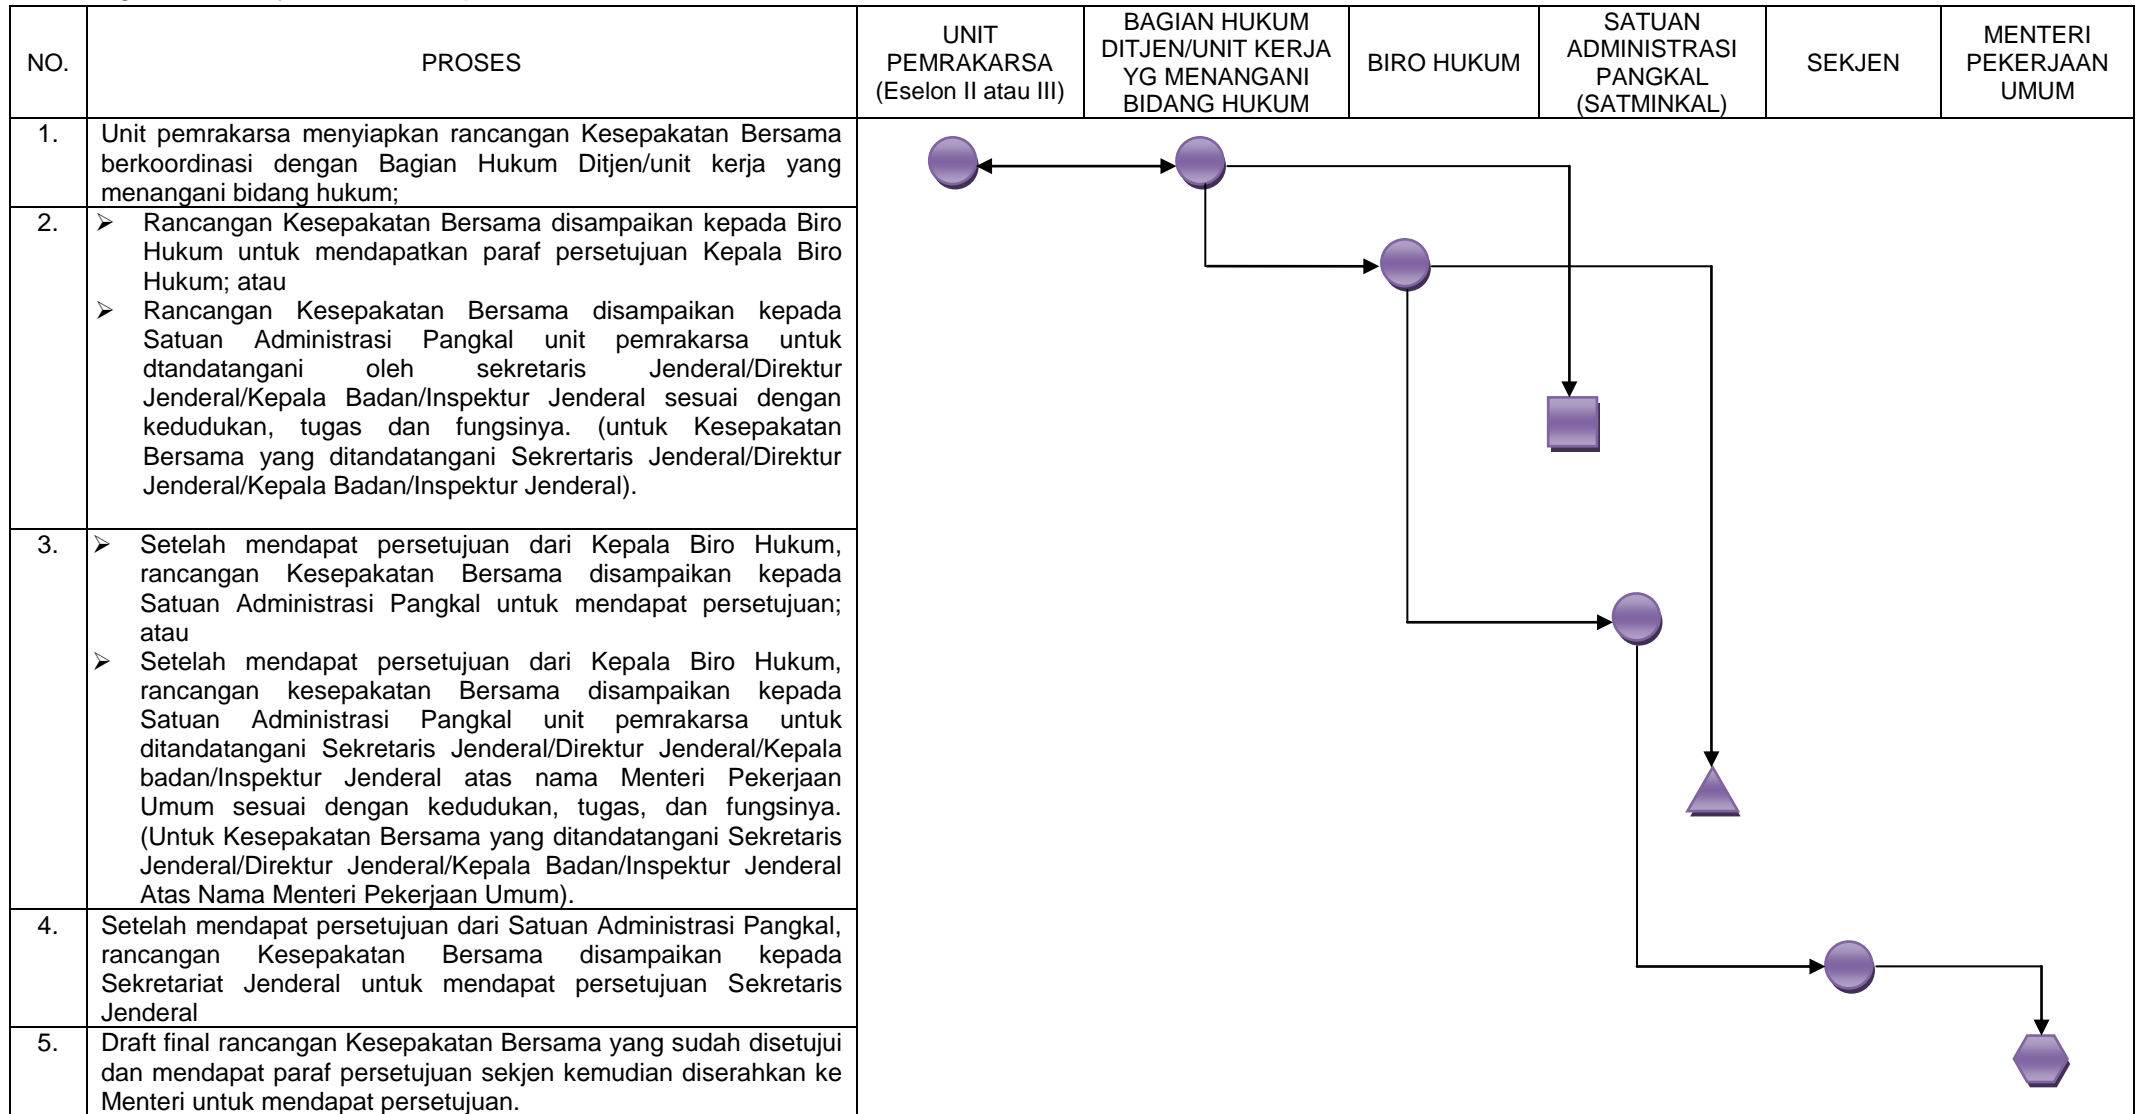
| NO. | PROSES | UNIT PEMRAKARSA (Eselon II atau III) | BAGIAN HUKUM DITJEN/UNIT KERJA YG MENANGANI BIDANG HUKUM | BIRO HUKUM | SATUAN ADMINISTRASI PANGKAL (SATMINKAL) | SEKJEN | MENTERI PEKERJAAN UMUM |
|---|---|---|---|---|---|---|---|
| 1. | Unit pemrakarsa menyiapkan rancangan Kesepakatan Bersama berkoordinasi dengan Bagian Hukum Ditjen/unit kerja yang menangani bidang hukum; | | | | | | |
| 2. | ➢ Rancangan Kesepakatan Bersama disampaikan kepada Biro Hukum untuk mendapatkan paraf persetujuan Kepala Biro Hukum; atau ➢ Rancangan Kesepakatan Bersama disampaikan kepada Satuan Administrasi Pangkal unit pemrakarsa untuk dtandatangani oleh sekretaris Jenderal/Direktur Jenderal/Kepala Badan/Inspektur Jenderal sesuai dengan kedudukan, tugas dan fungsinya. (untuk Kesepakatan Bersama yang ditandatangani Sekrertaris Jenderal/Direktur Jenderal/Kepala Badan/Inspektur Jenderal). | | | | | | |
| 3. | ➢ Setelah mendapat persetujuan dari Kepala Biro Hukum, rancangan Kesepakatan Bersama disampaikan kepada Satuan Administrasi Pangkal untuk mendapat persetujuan; atau ➢ Setelah mendapat persetujuan dari Kepala Biro Hukum, rancangan kesepakatan Bersama disampaikan kepada Satuan Administrasi Pangkal unit pemrakarsa untuk ditandatangani Sekretaris Jenderal/Direktur Jenderal/Kepala badan/Inspektur Jenderal atas nama Menteri Pekerjaan Umum sesuai dengan kedudukan, tugas, dan fungsinya. (Untuk Kesepakatan Bersama yang ditandatangani Sekretaris Jenderal/Direktur Jenderal/Kepala Badan/Inspektur Jenderal Atas Nama Menteri Pekerjaan Umum). | | | | | | |
| 4. | Setelah mendapat persetujuan dari Satuan Administrasi Pangkal, rancangan Kesepakatan Bersama disampaikan kepada Sekretariat Jenderal untuk mendapat persetujuan Sekretaris Jenderal | | | | | | |
| 5. | Draft final rancangan Kesepakatan Bersama yang sudah disetujui dan mendapat paraf persetujuan sekjen kemudian diserahkan ke Menteri untuk mendapat persetujuan. | | | | | | |